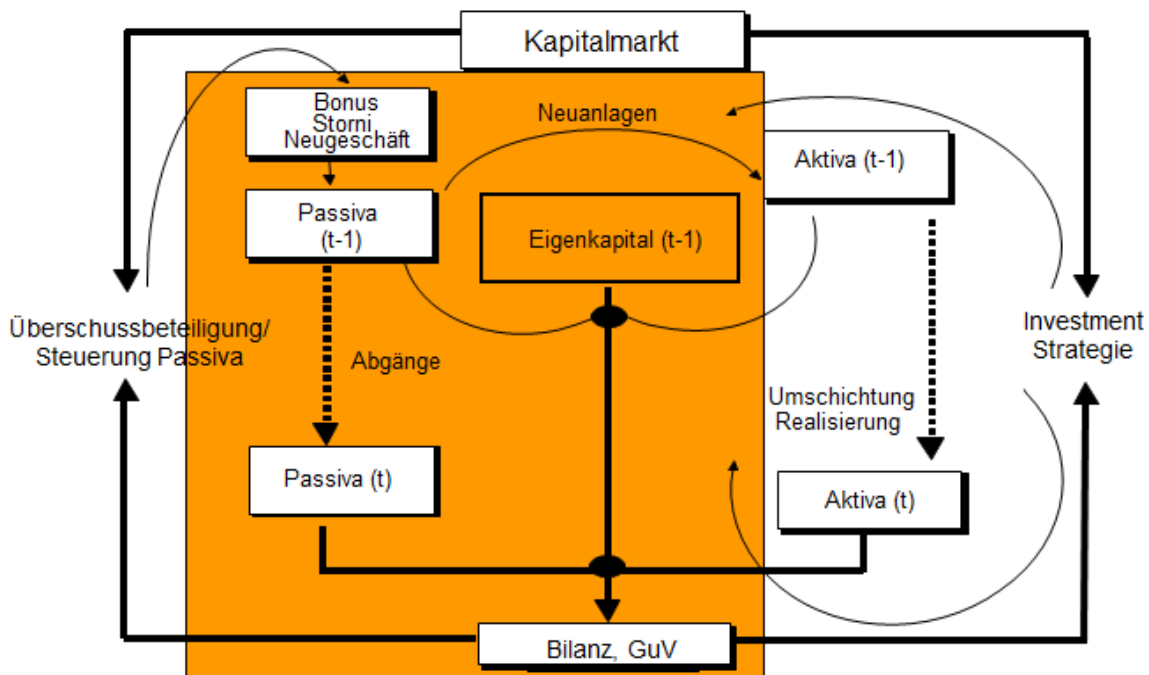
Kapitalmarkt

Bonus
Storni
Neugeschäft

Neuanlagen

Aktiva (t-1)

Passiva
(t-1)

Eigenkapital (t-1)

Überschussbeteiligung/
Steuerung Passiva

Investment
Strategie

Abgänge

Umschichtung
Realisierung

Passiva (t)

Aktiva (t)

Bilanz, GuV